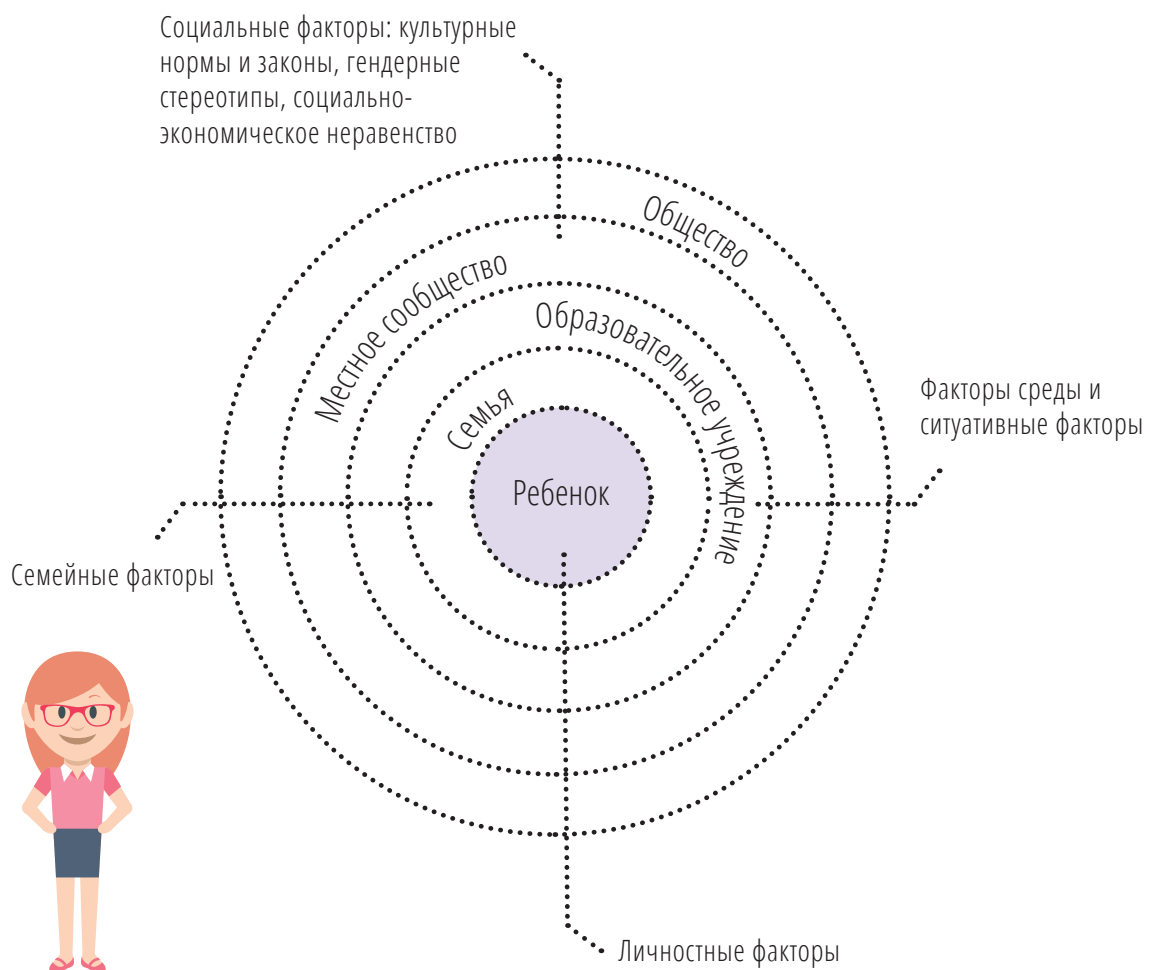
Социальные факторы: культурные нормы и законы, гендерные стереотипы, социально-экономическое неравенство

Общество

Местное сообщество

Образовательное учреждение

Факторы среды и ситуативные факторы

Семья

Ребенок

Семейные факторы

Личностные факторы